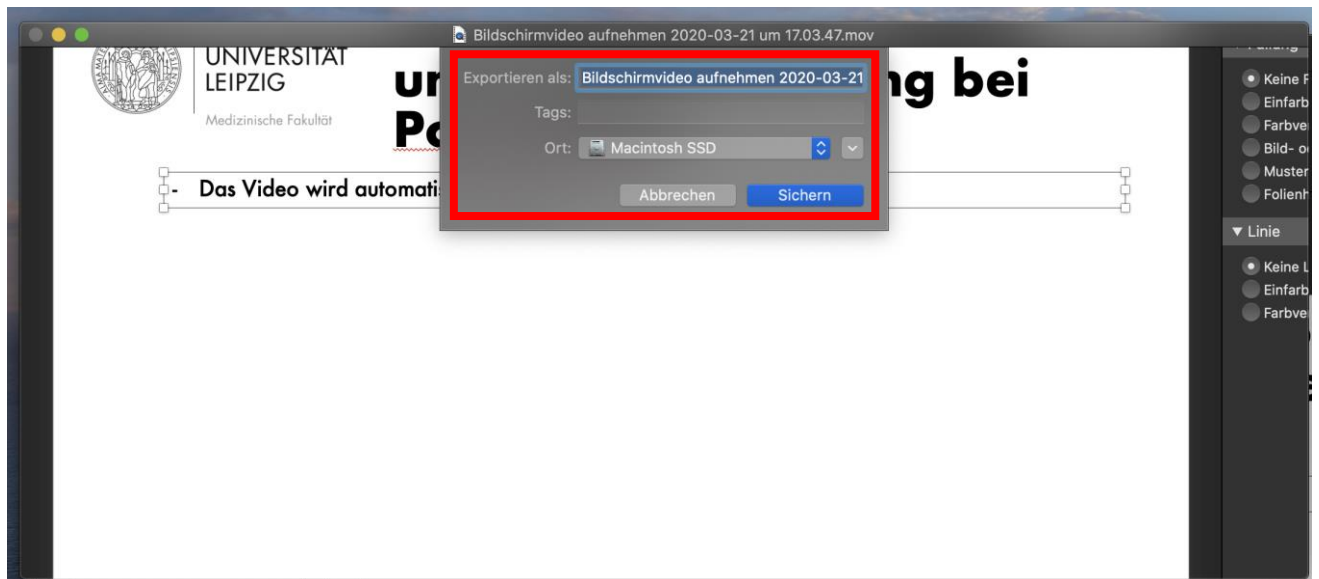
Bildschirmvideo aufnehmen 2020-03-21 um 17.03.47.mov

UNIVERSITÄT
LEIPZIG
Medizinische Fakultät

ur ng bei
Po

- Das Video wird automati

Exportieren als: Bildschirmvideo aufnehmen 2020-03-21
Tags:
Ort: Macintosh SSD
Abbrechen Sichern

Keine F
Einfarb
Farbve
Bild- o
Muster
Folienh
▼ Linie
Keine L
Einfarb
Farbve